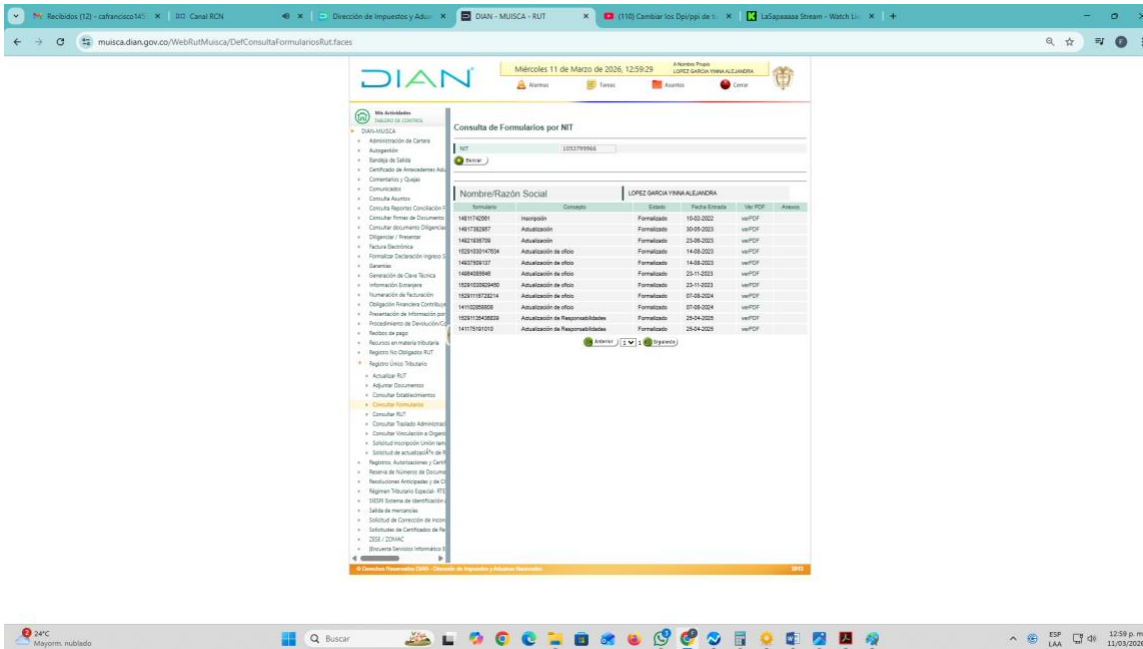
Recibidos (12) - cafrancisco145 | Canal RCN | Dirección de Impuestos y Adua | DIAN - MUISCA - RUT | (110) Cambiar los Dpi/ppi de tu | LaSapaaaaa Stream - Watch Liv

muisca.dian.gov.co/WebRutMuisca/DefConsultaFormulariosRut.faces

DIAN

Miércoles 11 de Marzo de 2026, 12:59:29

A Nombre Propio
LOPEZ GARCIA YINNA ALEJANDRA

Alarmas | Tareas | Asuntos | Cerrar

Mis Actividades
TABLERO DE CONTROL

DIAN-MUISCA
Administración de Cartera
Autogestión
Bandeja de Salida
Certificado de Antecedentes Adu
Comentarios y Quejas
Comunicados
Consulta Asuntos
Consulta Reportes Conciliación F
Consultar firmas de Documento
Consultar documento Diligencia
Diligenciar / Presentar
Factura Electrónica
Formalizar Declaración Ingreso S
Garantías
Generación de Clave Técnica
Información Exógena
Numeración de Facturación
Obligación Financiera Contribuy
Presentación de Información por
Procedimiento de Devolución/Co
Recibos de pago
Recursos en materia tributaria
Registro No Obligados RUT
Registro Único Tributario
Actualizar RUT
Adjuntar Documentos
Consultar Establecimientos
Consultar Formularios
Consultar RUT
Consultar Traslado Administrac
Consultar Vinculación a Organi
Solicitud inscripción Unión tem
Solicitud de actualizaciÃ³n de R
Registros, Autorizaciones y Certi
Reserva de Números de Docume
Resoluciones Anticipadas y de C
Régimen Tributario Especial RTE
SIISPI Sistema de Identificación
Salida de mercancías
Solicitud de Corrección de Incon
Solicitudes de Certificados de Re
ZESE / ZOMAC
[Encuesta Servicio Informático E

Consulta de Formularios por NIT

NIT | 1053799966

Retornar

Nombre/Razón Social | LOPEZ GARCIA YINNA ALEJANDRA

| Formulario | Concepto | Estado | Fecha Entrada | Ver PDF | Anexos |
|---|---|---|---|---|---|
| 14811742991 | Inscripción | Formalizado | 10-02-2022 | verPDF | |
| 14817382957 | Actualización | Formalizado | 30-05-2023 | verPDF | |
| 14821838709 | Actualización | Formalizado | 23-08-2023 | verPDF | |
| 15291033147834 | Actualización de oficio | Formalizado | 14-08-2023 | verPDF | |
| 14837809137 | Actualización de oficio | Formalizado | 14-08-2023 | verPDF | |
| 14884085846 | Actualización de oficio | Formalizado | 23-11-2023 | verPDF | |
| 15291033929450 | Actualización de oficio | Formalizado | 23-11-2023 | verPDF | |
| 15291118728214 | Actualización de oficio | Formalizado | 07-08-2024 | verPDF | |
| 14110285808 | Actualización de oficio | Formalizado | 07-08-2024 | verPDF | |
| 15291135436839 | Actualización de Responsabilidades | Formalizado | 25-04-2025 | verPDF | |
| 14117519101​0 | Actualización de Responsabilidades | Formalizado | 25-04-2025 | verPDF | |

Anterior | 1 | 1 | Siguiente

© Derechos Reservados DIAN - Dirección de Impuestos y Aduanas Nacionales | 2013

24°C
Mayorm. nublado

Buscar

ESP LAA | 12:59 p. m. | 11/03/2026